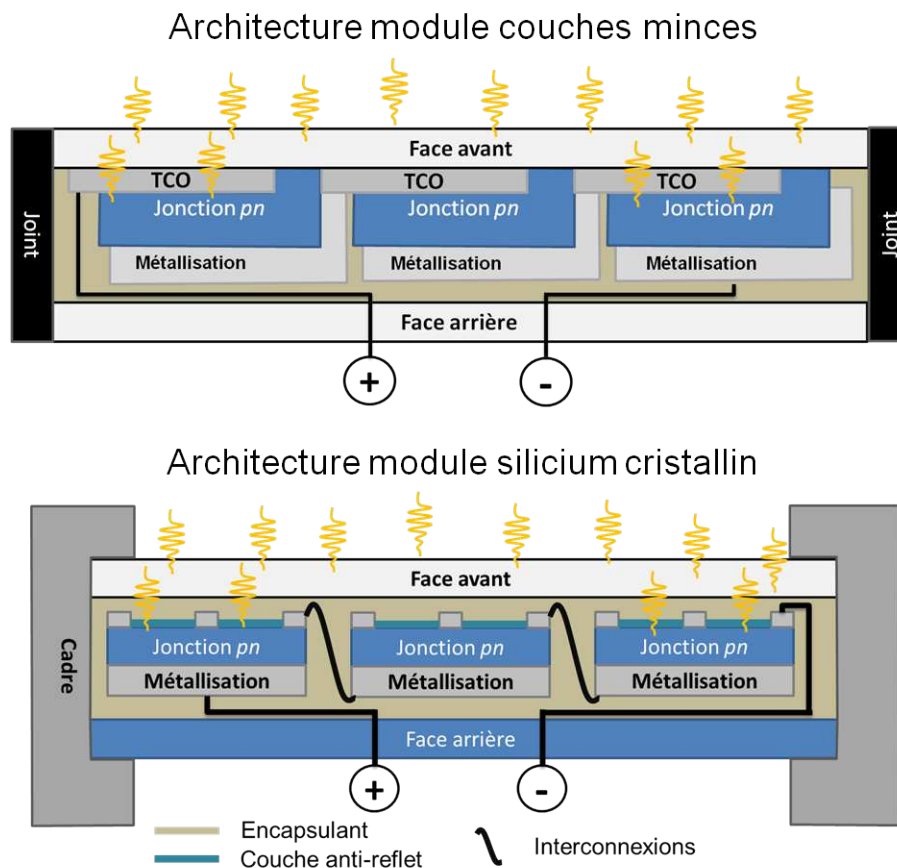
Architecture module couches minces

Face avant

TCO
TCO
TCO

Jonction pn
Jonction pn
Jonction pn

Joint
Joint

Métallisation
Métallisation
Métallisation

Face arrière

+
-

Architecture module silicium cristallin

Face avant

Cadre

Jonction pn
Jonction pn
Jonction pn

Métallisation
Métallisation
Métallisation

Face arrière

+
-

Encapsulant
Couche anti-reflet
Interconnexions